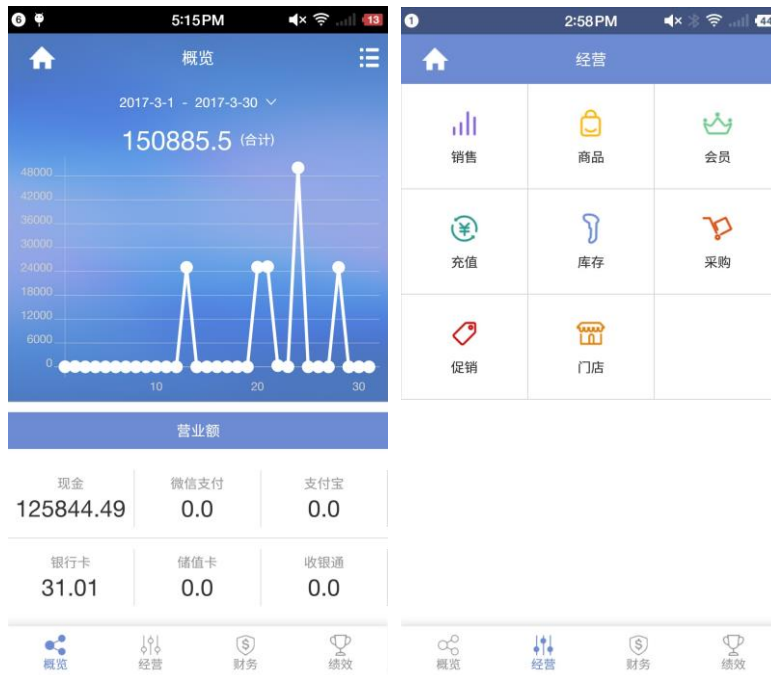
6 5:15PM 13

概览

2017-3-1 - 2017-3-30

150885.5 (合计)

48000
42000
36000
30000
24000
18000
12000
6000
0

10 20 30

营业额

| 现金 | 微信支付 | 支付宝 |
|---|---|---|
| 125844.49 | 0.0 | 0.0 |
| 银行卡 | 储值卡 | 收银通 |
| 31.01 | 0.0 | 0.0 |

概览 经营 财务 绩效

1 2:58PM 44

经营

| 销售 | 商品 | 会员 |
|---|---|---|
| 充值 | 库存 | 采购 |
| 促销 | 门店 | |

概览 经营 财务 绩效